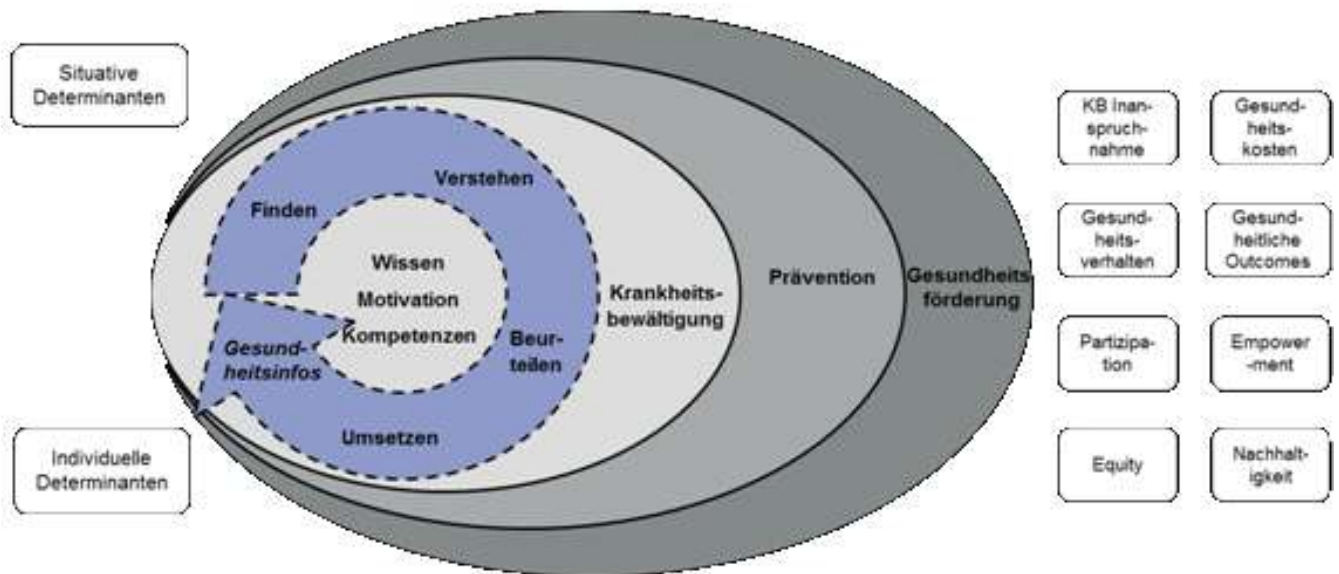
Situative Determinanten

Finden

Verstehen

Wissen

Motivation

Kompetenzen

Gesundheitsinfos

Beurteilen

Umsetzen

Krankheitsbewältigung

Prävention

Gesundheitsförderung

Individuelle Determinanten

KB Inanspruchnahme

Gesundheitskosten

Gesundheitsverhalten

Gesundheitliche Outcomes

Partizipation

Empower -ment

Equity

Nachhaltigkeit